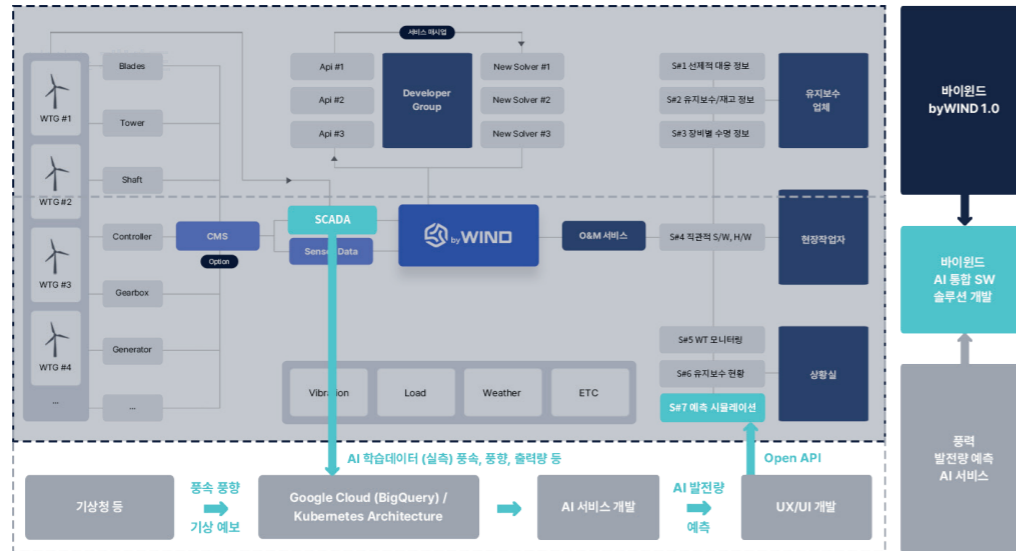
서비스 메시업

WTG #1
WTG #2
WTG #3
WTG #4
...

Blades
Tower
Shaft
Controller
Gearbox
Generator
...

CMS
Option

Api #1
Api #2
Api #3

Developer Group

New Solver #1
New Solver #2
New Solver #3

SCADA
Sensor Data

byWIND

O&M 서비스

S#1 선제적 대응 정보
S#2 유지보수/재고 정보
S#3 장비별 수명 정보
S#4 직관적 S/W, H/W
S#5 WT 모니터링
S#6 유지보수 현황
S#7 예측 시뮬레이션

유지보수 업체
현장작업자
상황실

Vibration
Load
Weather
ETC

AI 학습데이터 (실측) 풍속, 풍향, 출력량 등
Open API

기상청 등
풍속 풍향
기상 예보
Google Cloud (BigQuery) / Kubernetes Architecture
AI 서비스 개발
AI 발전량
예측
UX/UI 개발

바이윈드 byWIND 1.0
바이윈드 AI 통합 SW 솔루션 개발
풍력 발전량 예측 AI 서비스